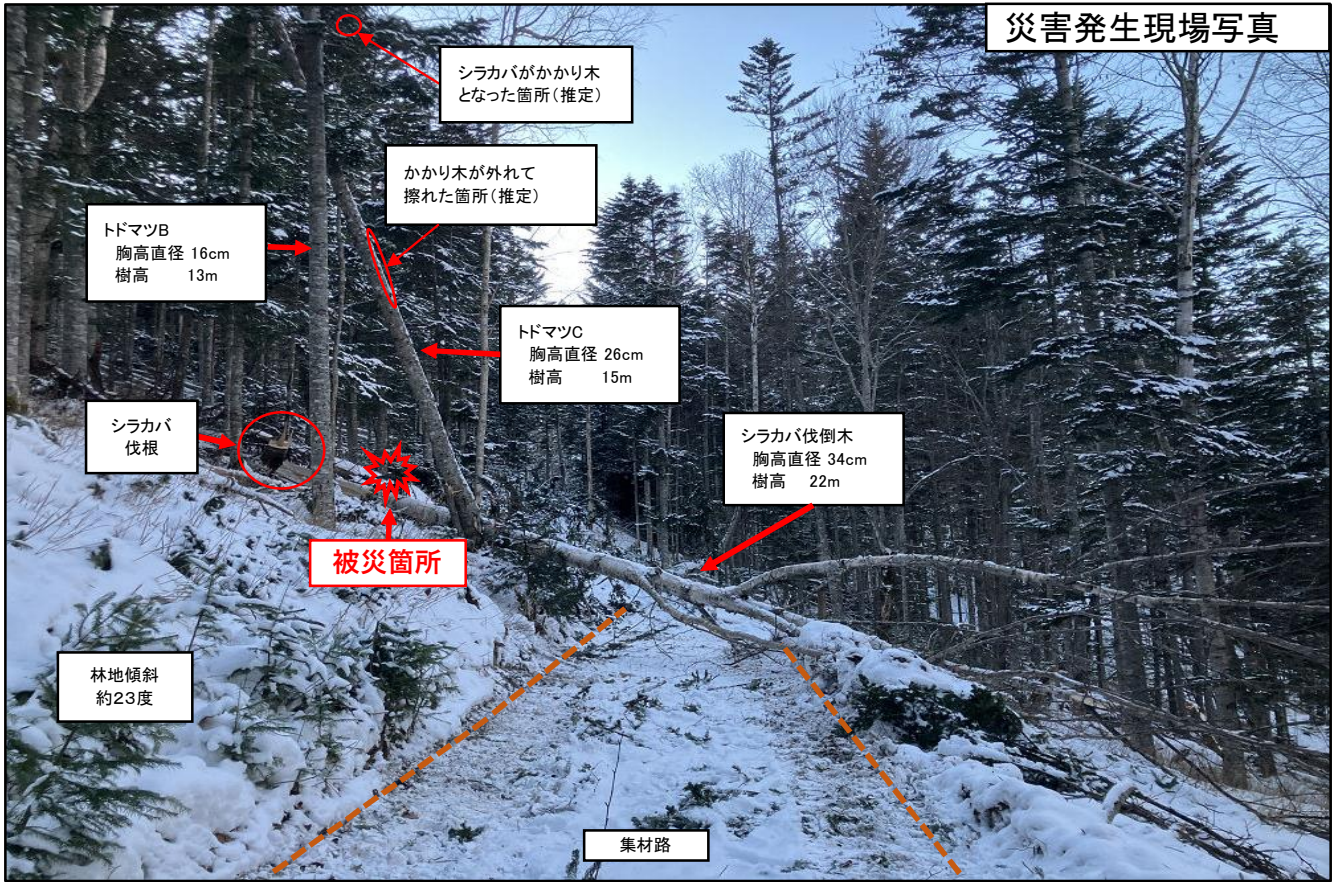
災害発生現場写真

シラカバがかかり木となった箇所（推定）

かかり木が外れて擦れた箇所（推定）

トドマツB
胸高直径 16cm
樹高 13m

トドマツC
胸高直径 26cm
樹高 15m

シラカバ伐根

被災箇所

シラカバ伐倒木
胸高直径 34cm
樹高 22m

林地傾斜
約23度

集材路